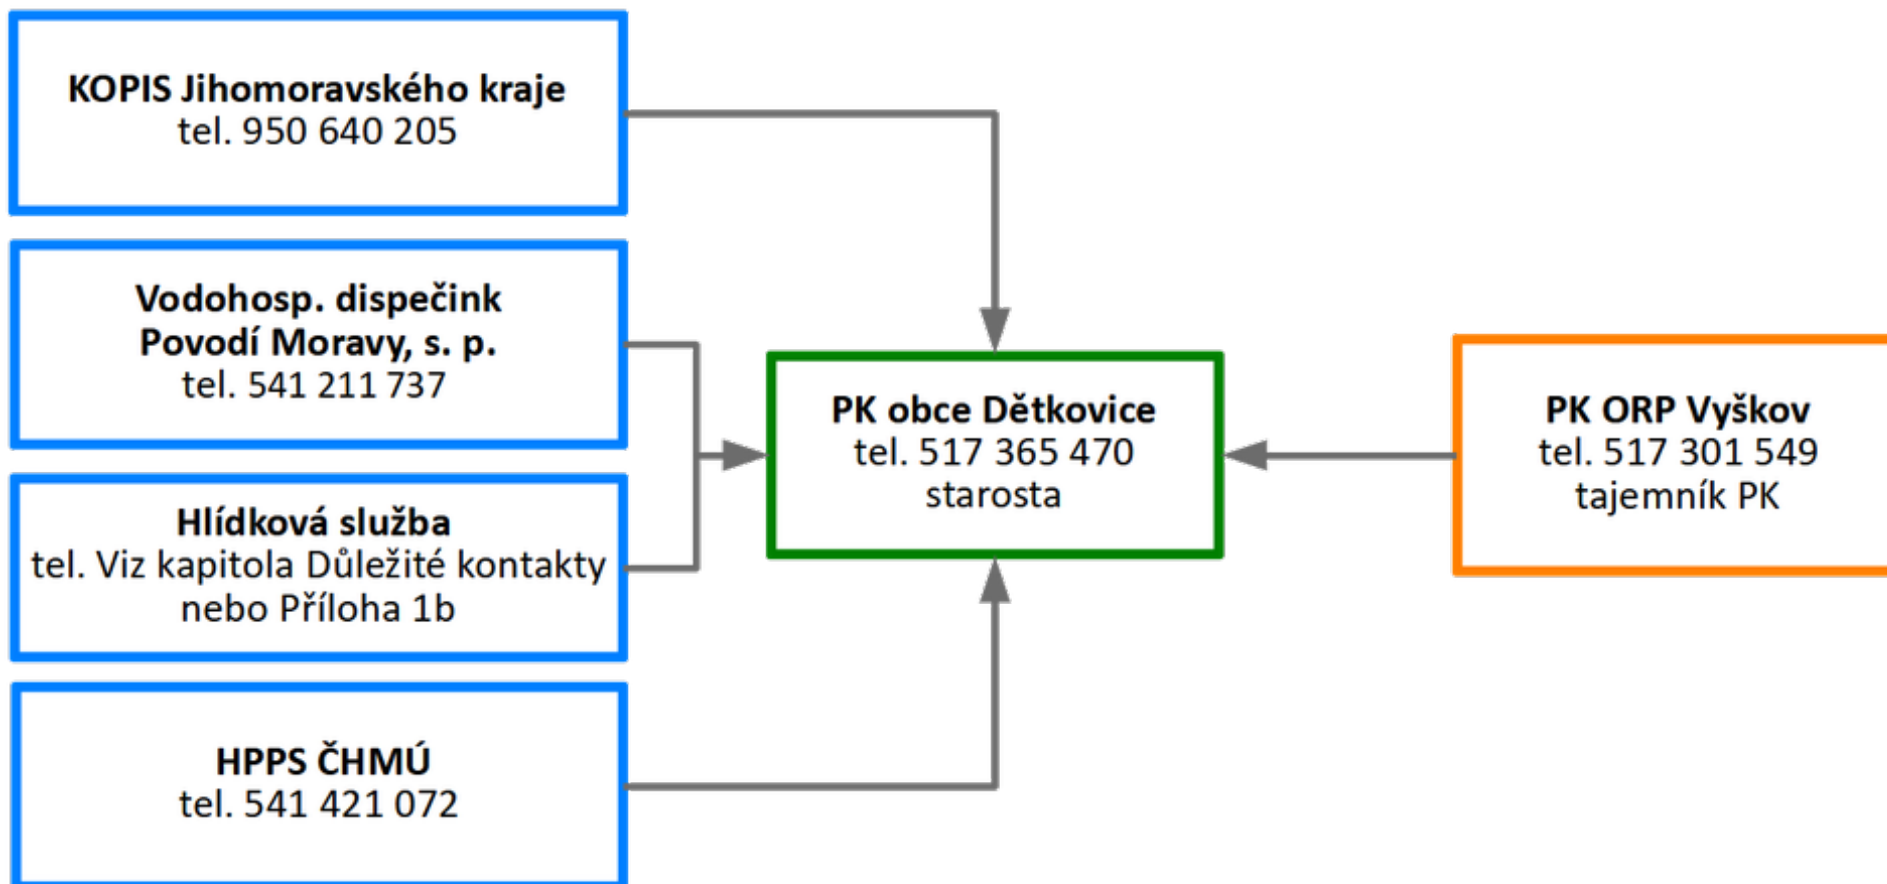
KOPIS Jihomoravského kraje
tel. 950 640 205

Vodohosp. dispečink
Povodí Moravy, s. p.
tel. 541 211 737

Hlídková služba
tel. Viz kapitola Důležité kontakty nebo Příloha 1b

HPPS ČHMÚ
tel. 541 421 072

PK obce Dětkovice
tel. 517 365 470
starosta

PK ORP Vyškov
tel. 517 301 549
tajemník PK